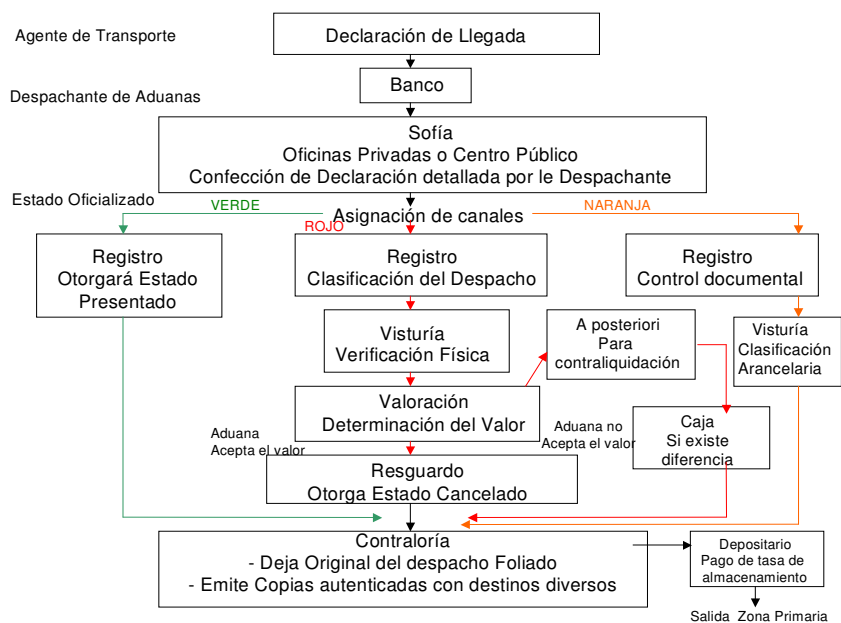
Agente de Transporte

Declaración de Llegada

Banco

Despachante de Aduanas

Sofía
Oficinas Privadas o Centro Público
Confección de Declaración detallada por le Despachante

Estado Oficializado

VERDE

Asignación de canales

NARANJA

ROJO

Registro
Otorgará Estado
Presentado

Registro
Clasificación del Despacho

Registro
Control documental

Visturía
Verificación Física

A posteriori
Para
contraliquidación

Visturía
Clasificación
Arancelaria

Valoración
Determinación del Valor

Aduana
Acepta el valor

Aduana no
Acepta el valor

Caja
Si existe
diferencia

Resguardo
Otorga Estado Cancelado

Contraloría
- Deja Original del despacho Foliado
- Emite Copias autenticadas con destinos diversos

Depositario
Pago de tasa de
almacenamiento

Salida Zona Primaria